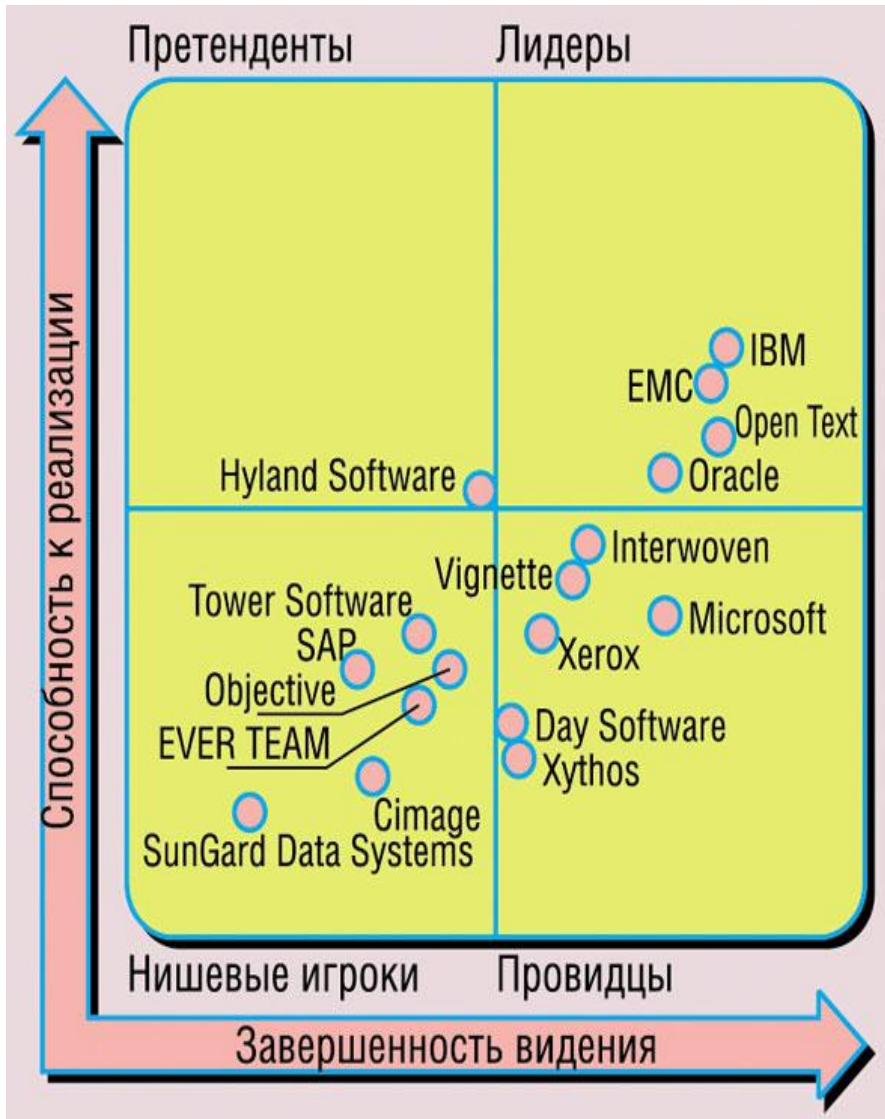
Претенденты

Лидеры

Способность к реализации

IBM

EMC

Open Text

Oracle

Hyland Software

Interwoven

Vignette

Microsoft

Tower Software

SAP

Xerox

Objective

EVER TEAM

Day Software

Xythos

Cimage

SunGard Data Systems

Нишевые игроки

Провидцы

Завершенность видения